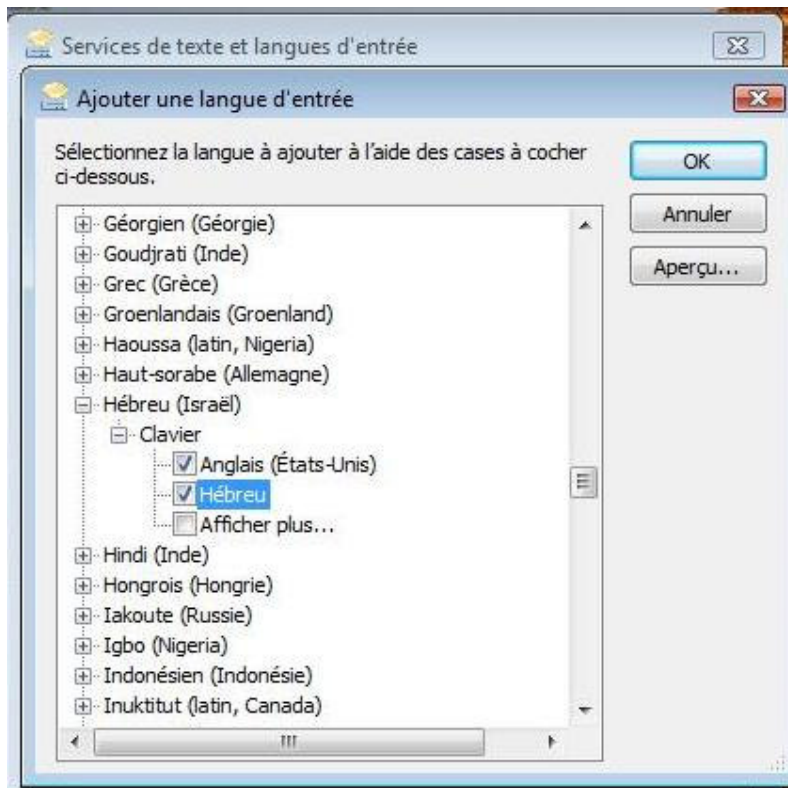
Services de texte et langues d'entrée

Ajouter une langue d'entrée

Sélectionnez la langue à ajouter à l'aide des cases à cocher ci-dessous.

OK

Annuler

Aperçu...

Géorgien (Géorgie)
Goudjrati (Inde)
Grec (Grèce)
Groenlandais (Groenland)
Haoussa (latin, Nigeria)
Haut-sorabe (Allemagne)
Hébreu (Israël)
Clavier
Anglais (États-Unis)
Hébreu
Afficher plus...
Hindi (Inde)
Hongrois (Hongrie)
Iakoute (Russie)
Igbo (Nigeria)
Indonésien (Indonésie)
Inuktitut (latin, Canada)